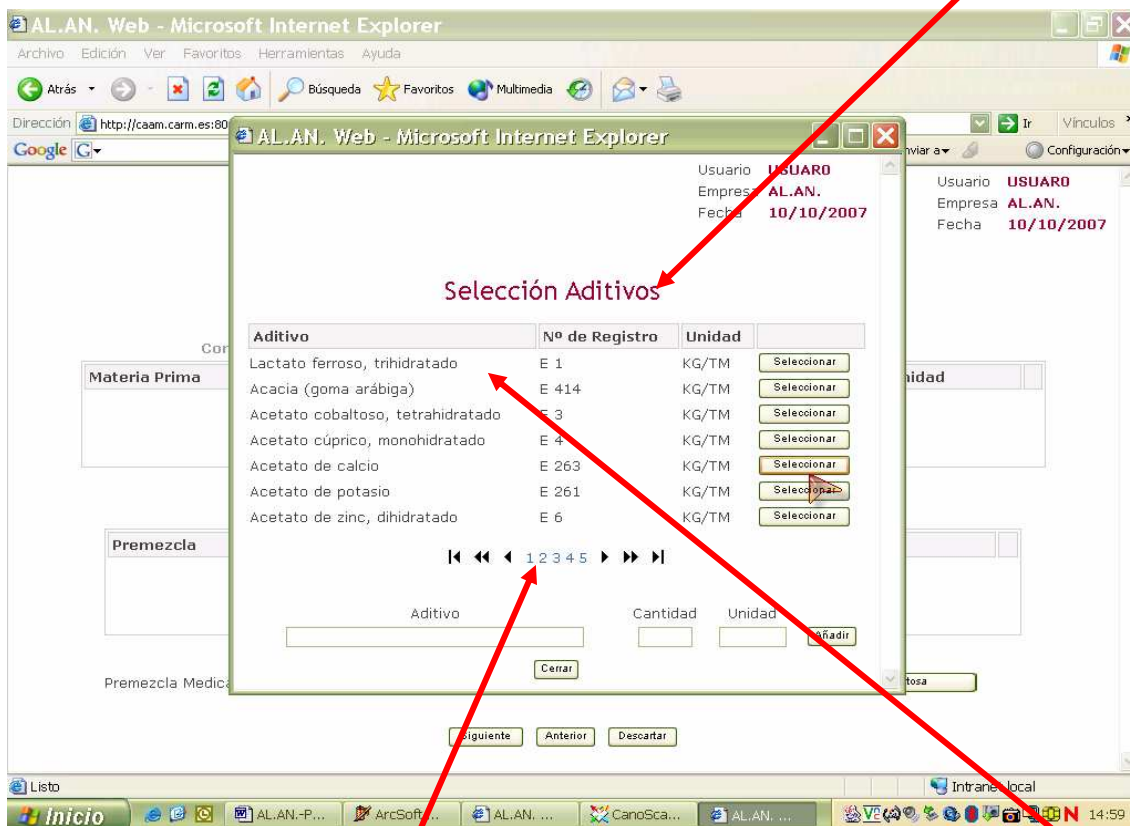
AL.AN. Web - Microsoft Internet Explorer
Archivo Edición Ver Favoritos Herramientas Ayuda
Atrás Búsqueda Favoritos Multimedia
Dirección http://caam.carm.es:80
Ir Vínculos
Google
nviar a Configuración

Usuario USUAR0
Empresa AL.AN.
Fecha 10/10/2007

Con
Materia Prima
nidad

Premezcla

Premezcla Medica
tosa

Siguiente Anterior Descartar

AL.AN. Web - Microsoft Internet Explorer

Usuario USUAR0
Empresa AL.AN.
Fecha 10/10/2007

Selección Aditivos

| Aditivo | Nº de Registro | Unidad | |
|---|---|---|---|
| Lactato ferroso, trihidratado | E 1 | KG/TM | Seleccionar |
| Acacia (goma arábiga) | E 414 | KG/TM | Seleccionar |
| Acetato cobaltoso, tetrahidratado | E 3 | KG/TM | Seleccionar |
| Acetato cúprico, monohidratado | E 4 | KG/TM | Seleccionar |
| Acetato de calcio | E 263 | KG/TM | Seleccionar |
| Acetato de potasio | E 261 | KG/TM | Seleccionar |
| Acetato de zinc, dihidratado | E 6 | KG/TM | Seleccionar |

1 2 3 4 5

Aditivo Cantidad Unidad
Añadir
Cerrar

Listo
Intranet local
Inicio AL.AN.-P... ArcSoft... AL.AN. ... CanoSca... AL.AN. ... 14:59